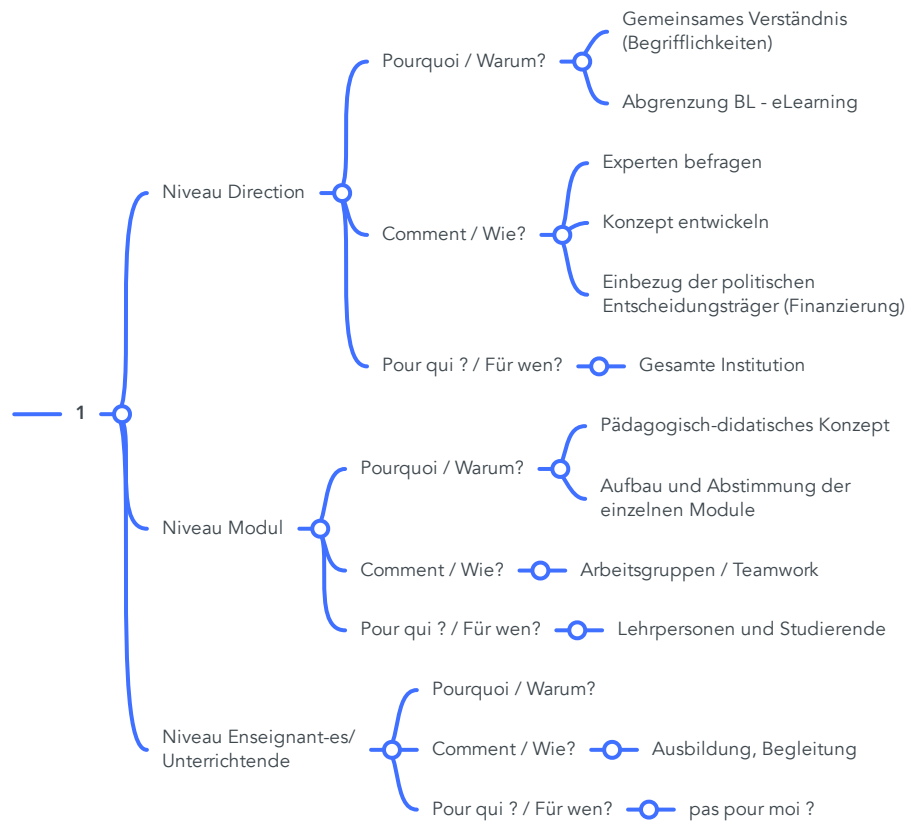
1

Niveau Direction

Pourquoi / Warum?

Gemeinsames Verständnis (Begrifflichkeiten)

Abgrenzung BL - eLearning

Comment / Wie?

Experten befragen

Konzept entwickeln

Einbezug der politischen Entscheidungsträger (Finanzierung)

Pour qui ? / Für wen?

Gesamte Institution

Niveau Modul

Pourquoi / Warum?

Pädagogisch-didatisches Konzept

Aufbau und Abstimmung der einzelnen Module

Comment / Wie?

Arbeitsgruppen / Teamwork

Pour qui ? / Für wen?

Lehrpersonen und Studierende

Niveau Enseignant-es/ Unterrichtende

Pourquoi / Warum?

Comment / Wie?

Ausbildung, Begleitung

Pour qui ? / Für wen?

pas pour moi ?